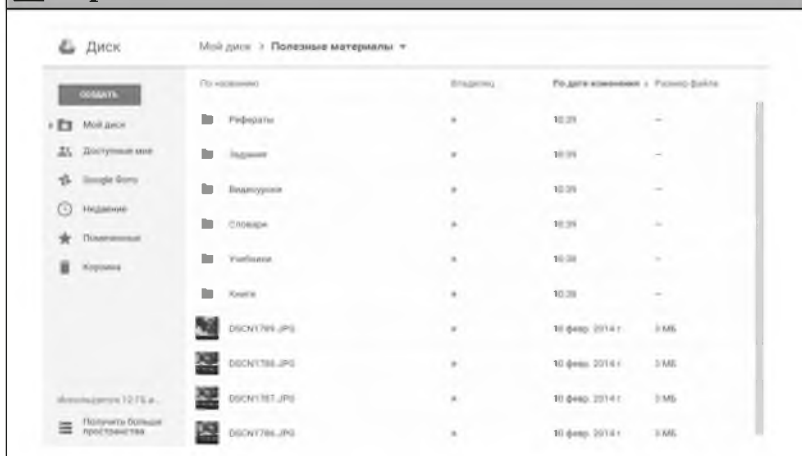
Диск

Мой диск > Полезные материалы ▾

СОЗДАТЬ

Мой диск
Доступные мне
Google Фото
Недавние
Помеченные
Корзина

Использовано 12 ГБ и...
Получить больше пространства

| По названию | Владелец | По дате изменения | Размер файла |
|---|---|---|---|
| Рефераты | я | 10:39 | – |
| Задания | я | 10:39 | – |
| Видеоуроки | я | 10:39 | – |
| Словари | я | 10:39 | – |
| Учебники | я | 10:38 | – |
| Книги | я | 10:38 | – |
| DSCN1789.JPG | я | 10 февр. 2014 г. | 3 МБ |
| DSCN1788.JPG | я | 10 февр. 2014 г. | 3 МБ |
| DSCN1787.JPG | я | 10 февр. 2014 г. | 3 МБ |
| DSCN1786.JPG | я | 10 февр. 2014 г. | 3 МБ |